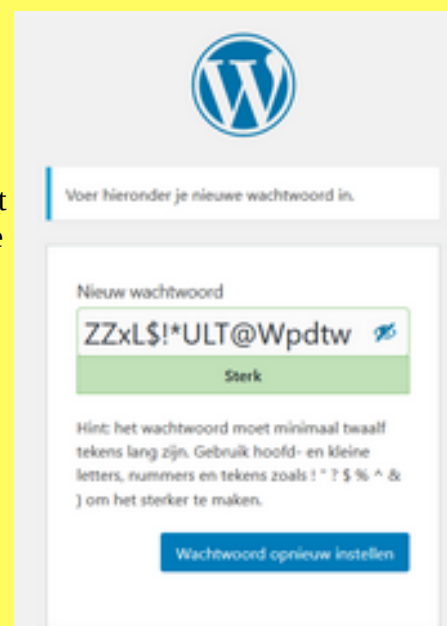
t
e

Voer hieronder je nieuwe wachtwoord in.

Nieuw wachtwoord

ZZxL$!*ULT@Wpdtw

Sterk

Hint: het wachtwoord moet minimaal twaalf tekens lang zijn. Gebruik hoofd- en kleine letters, nummers en tekens zoals ! " ? $ % ^ & ) om het sterker te maken.

Wachtwoord opnieuw instellen